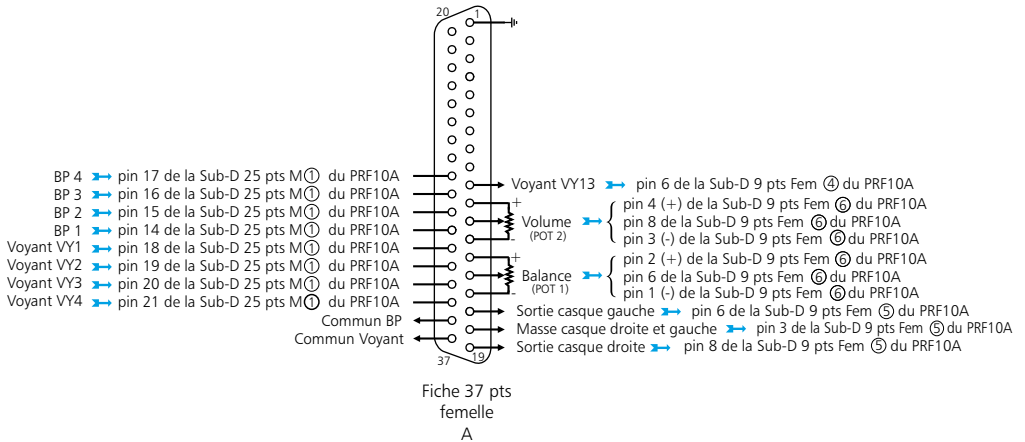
20 1

BP 4 pin 17 de la Sub-D 25 pts M① du PRF10A
BP 3 pin 16 de la Sub-D 25 pts M① du PRF10A
BP 2 pin 15 de la Sub-D 25 pts M① du PRF10A
BP 1 pin 14 de la Sub-D 25 pts M① du PRF10A
Voyant VY1 pin 18 de la Sub-D 25 pts M① du PRF10A
Voyant VY2 pin 19 de la Sub-D 25 pts M① du PRF10A
Voyant VY3 pin 20 de la Sub-D 25 pts M① du PRF10A
Voyant VY4 pin 21 de la Sub-D 25 pts M① du PRF10A
Commun BP
Commun Voyant

Voyant VY13 pin 6 de la Sub-D 9 pts Fem ④ du PRF10A

Volume (POT 2)
pin 4 (+) de la Sub-D 9 pts Fem ⑥ du PRF10A
pin 8 de la Sub-D 9 pts Fem ⑥ du PRF10A
pin 3 (-) de la Sub-D 9 pts Fem ⑥ du PRF10A

Balance (POT 1)
pin 2 (+) de la Sub-D 9 pts Fem ⑥ du PRF10A
pin 6 de la Sub-D 9 pts Fem ⑥ du PRF10A
pin 1 (-) de la Sub-D 9 pts Fem ⑥ du PRF10A

Sortie casque gauche pin 6 de la Sub-D 9 pts Fem ⑤ du PRF10A
Masse casque droite et gauche pin 3 de la Sub-D 9 pts Fem ⑤ du PRF10A
Sortie casque droite pin 8 de la Sub-D 9 pts Fem ⑤ du PRF10A

37 19

Fiche 37 pts femelle
A